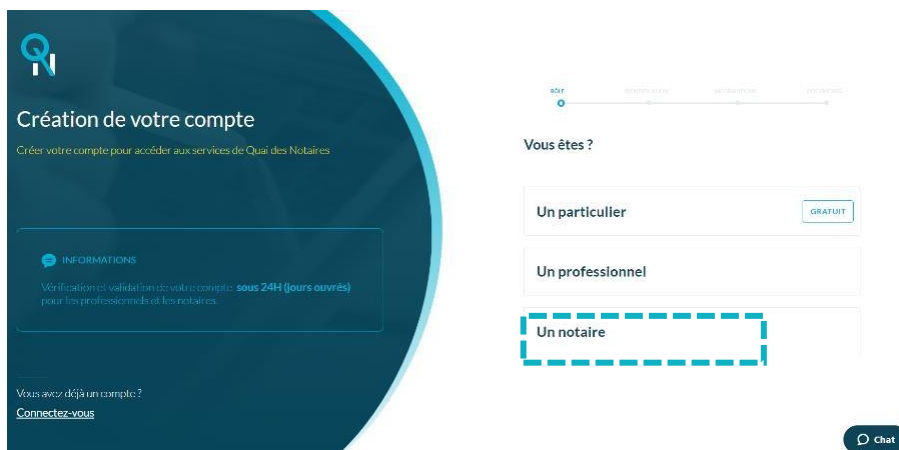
Création de votre compte

Créer votre compte pour accéder aux services de Quai des Notaires

INFORMATIONS

Vérification et validation de votre compte sous 24H (jours ouvrés) pour les professionnels et les notaires

Vous avez déjà un compte ?

Connectez-vous

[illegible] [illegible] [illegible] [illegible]

Vous êtes ?

Un particulier

GRATUIT

Un professionnel

Un notaire

Chat